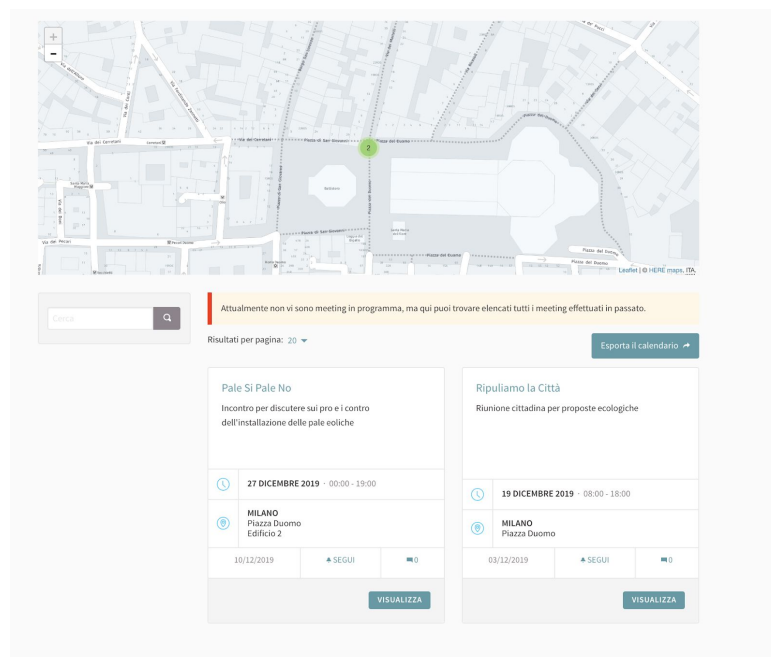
+
−
Via dei Cerretani
Piazza di San Giovanni
Piazza del Duomo
Battistero
Via dei Pecori
2
Leaflet | © HERE maps, ITA

Cerca

Attualmente non vi sono meeting in programma, ma qui puoi trovare elencati tutti i meeting effettuati in passato.

Risultati per pagina: 20

Esporta il calendario

Pale Si Pale No

Incontro per discutere sui pro e i contro dell'installazione delle pale eoliche

27 DICEMBRE 2019 · 00:00 - 19:00

MILANO
Piazza Duomo
Edificio 2

10/12/2019
SEGUI
0

VISUALIZZA

Ripuliamo la Città

Riunione cittadina per proposte ecologiche

19 DICEMBRE 2019 · 08:00 - 18:00

MILANO
Piazza Duomo

03/12/2019
SEGUI
0

VISUALIZZA